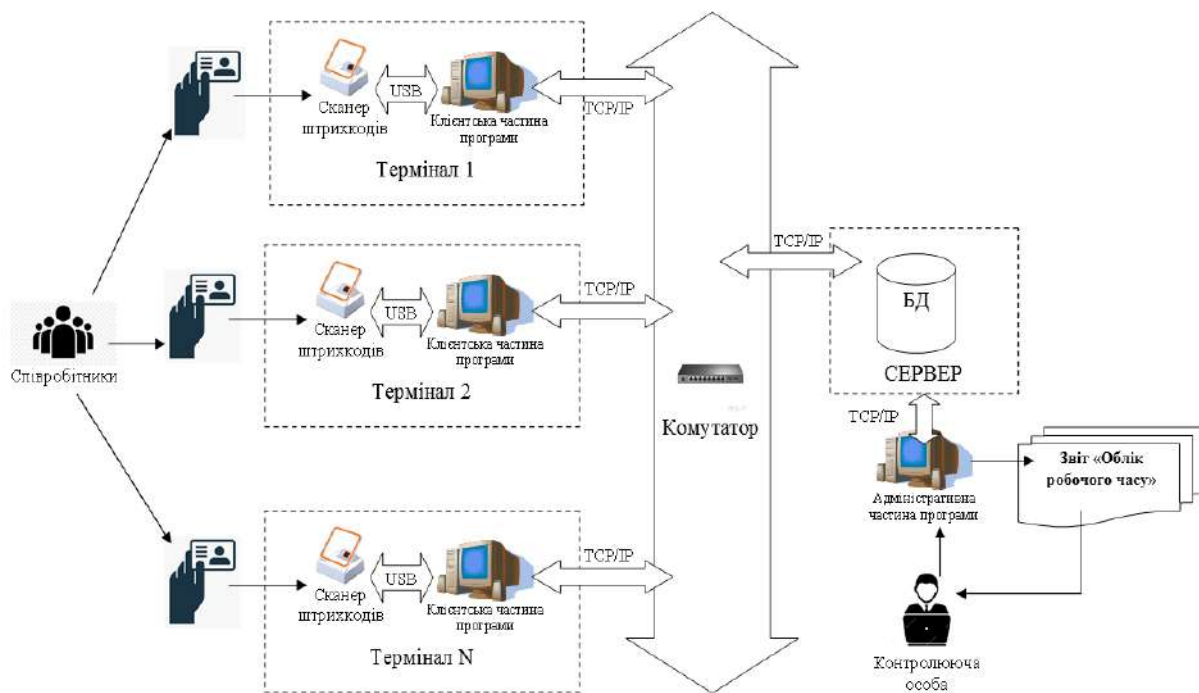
Сканер штрихкодів
USB
Клієнтська частина програми
TCP/IP
Термінал 1

Сканер штрихкодів
USB
Клієнтська частина програми
TCP/IP
Термінал 2

Співробітники

Сканер штрихкодів
USB
Клієнтська частина програми
TCP/IP
Термінал N

Комутатор

TCP/IP
БД
СЕРВЕР

TCP/IP
Адміністративна частина програми

Звіт «Облік робочого часу»

Контролююча особа